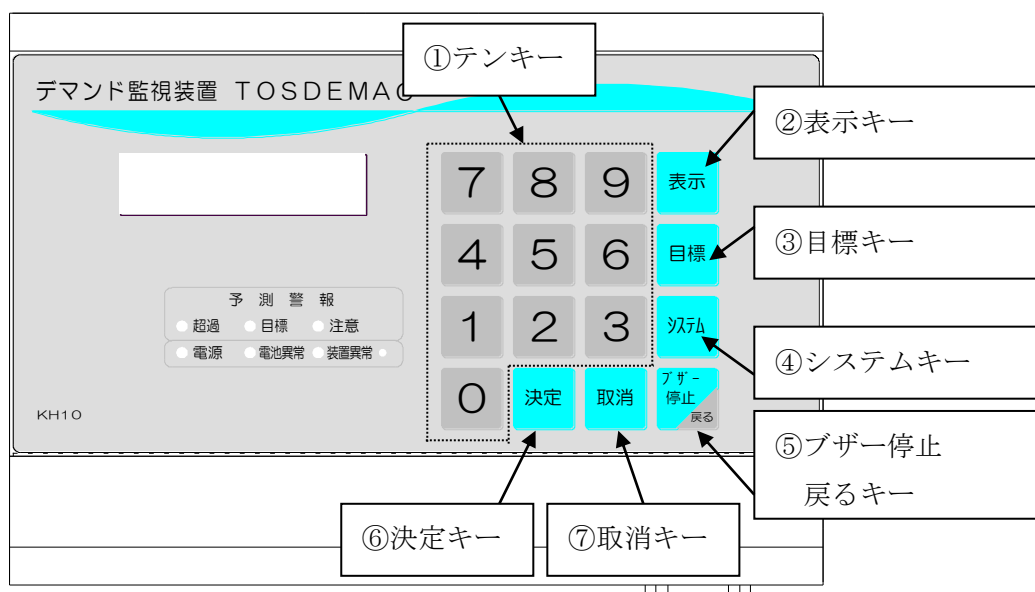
デマンド監視装置 TOSDEMAC

①テンキー

②表示キー

7 8 9 表示

4 5 6 目標

1 2 3 ｼｽﾃﾑ

0 決定 取消 ブザー停止 戻る

③目標キー

④システムキー

⑤ブザー停止 戻るキー

予 測 警 報
超過 目標 注意
電源 電池異常 装置異常

KH10

⑥決定キー

⑦取消キー